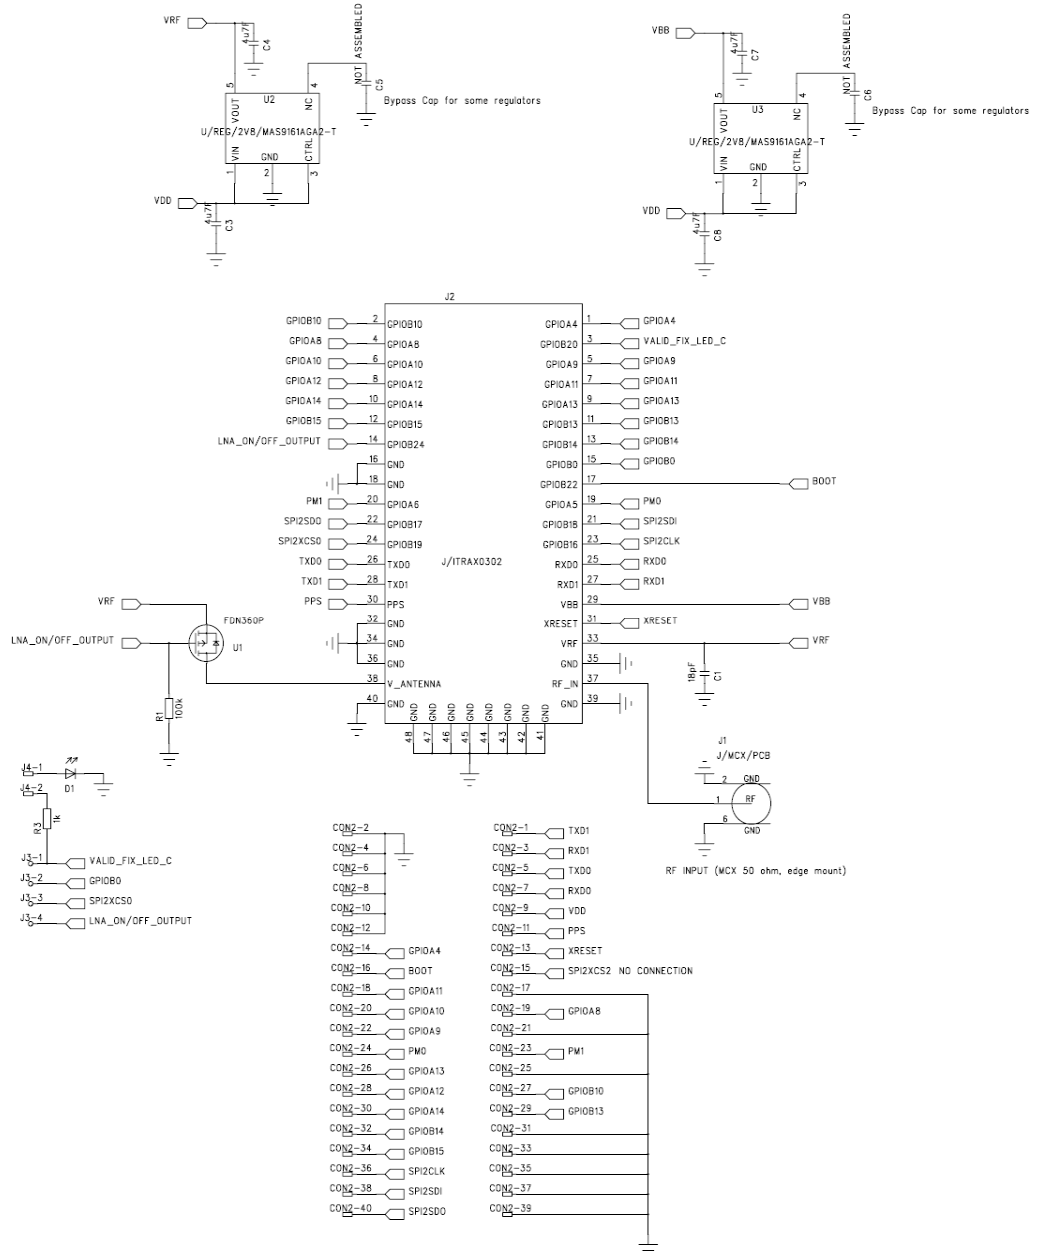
VRF
4u7F
C4
NOT ASSEMBLED
C5
5 4
U2
VOUT NC
Bypass Cap for some regulators
U/REG/2V8/MAS9161AGA2-T
VIN GND CTRL
1 2 3
VDD
4u7F
C3

VBB
4u7F
C7
NOT ASSEMBLED
C6
5 4
U3
VOUT NC
Bypass Cap for some regulators
U/REG/2V8/MAS9161AGA2-T
VIN GND CTRL
1 2 3
VDD
4u7F
C8

J2
GPIOB10 2 GPIOB10
GPIOA8 4 GPIOA8
GPIOA10 6 GPIOA10
GPIOA12 8 GPIOA12
GPIOA14 10 GPIOA14
GPIOB15 12 GPIOB15
LNA_ON/OFF_OUTPUT 14 GPIOB24
16 GND
18 GND
PM1 20 GPIOA6
SPI2SDO 22 GPIOB17
SPI2XCS0 24 GPIOB19
TXD0 26 TXD0
TXD1 28 TXD1
PPS 30 PPS
32 GND
34 GND
36 GND
38 V_ANTENNA
40 GND
GND GND GND GND GND GND GND GND
48 47 46 45 44 43 42 41
J/ITRAX0302
GPIOA4 1 GPIOA4
GPIOB20 3 VALID_FIX_LED_C
GPIOA9 5 GPIOA9
GPIOA11 7 GPIOA11
GPIOA13 9 GPIOA13
GPIOB13 11 GPIOB13
GPIOB14 13 GPIOB14
GPIOB0 15 GPIOB0
GPIOB22 17 BOOT
GPIOA5 19 PM0
GPIOB18 21 SPI2SDI
GPIOB16 23 SPI2CLK
RXD0 25 RXD0
RXD1 27 RXD1
VBB 29 VBB
XRESET 31 XRESET
VRF 33 VRF
GND 35
RF_IN 37
GND 39
18pF
C1

VRF
FDN360P
LNA_ON/OFF_OUTPUT
U1
R1
100k

J1
J/MCX/PCB
2 GND
1 RF
6 GND
RF INPUT (MCX 50 ohm, edge mount)

J4-1
D1
J4-2
R3
1k
J3-1 VALID_FIX_LED_C
J3-2 GPIOB0
J3-3 SPI2XCS0
J3-4 LNA_ON/OFF_OUTPUT

CON2-2
CON2-4
CON2-6
CON2-8
CON2-10
CON2-12
CON2-14 GPIOA4
CON2-16 BOOT
CON2-18 GPIOA11
CON2-20 GPIOA10
CON2-22 GPIOA9
CON2-24 PM0
CON2-26 GPIOA13
CON2-28 GPIOA12
CON2-30 GPIOA14
CON2-32 GPIOB14
CON2-34 GPIOB15
CON2-36 SPI2CLK
CON2-38 SPI2SDI
CON2-40 SPI2SDO

CON2-1 TXD1
CON2-3 RXD1
CON2-5 TXD0
CON2-7 RXD0
CON2-9 VDD
CON2-11 PPS
CON2-13 XRESET
CON2-15 SPI2XCS2 NO CONNECTION
CON2-17
CON2-19 GPIOA8
CON2-21
CON2-23 PM1
CON2-25
CON2-27 GPIOB10
CON2-29 GPIOB13
CON2-31
CON2-33
CON2-35
CON2-37
CON2-39